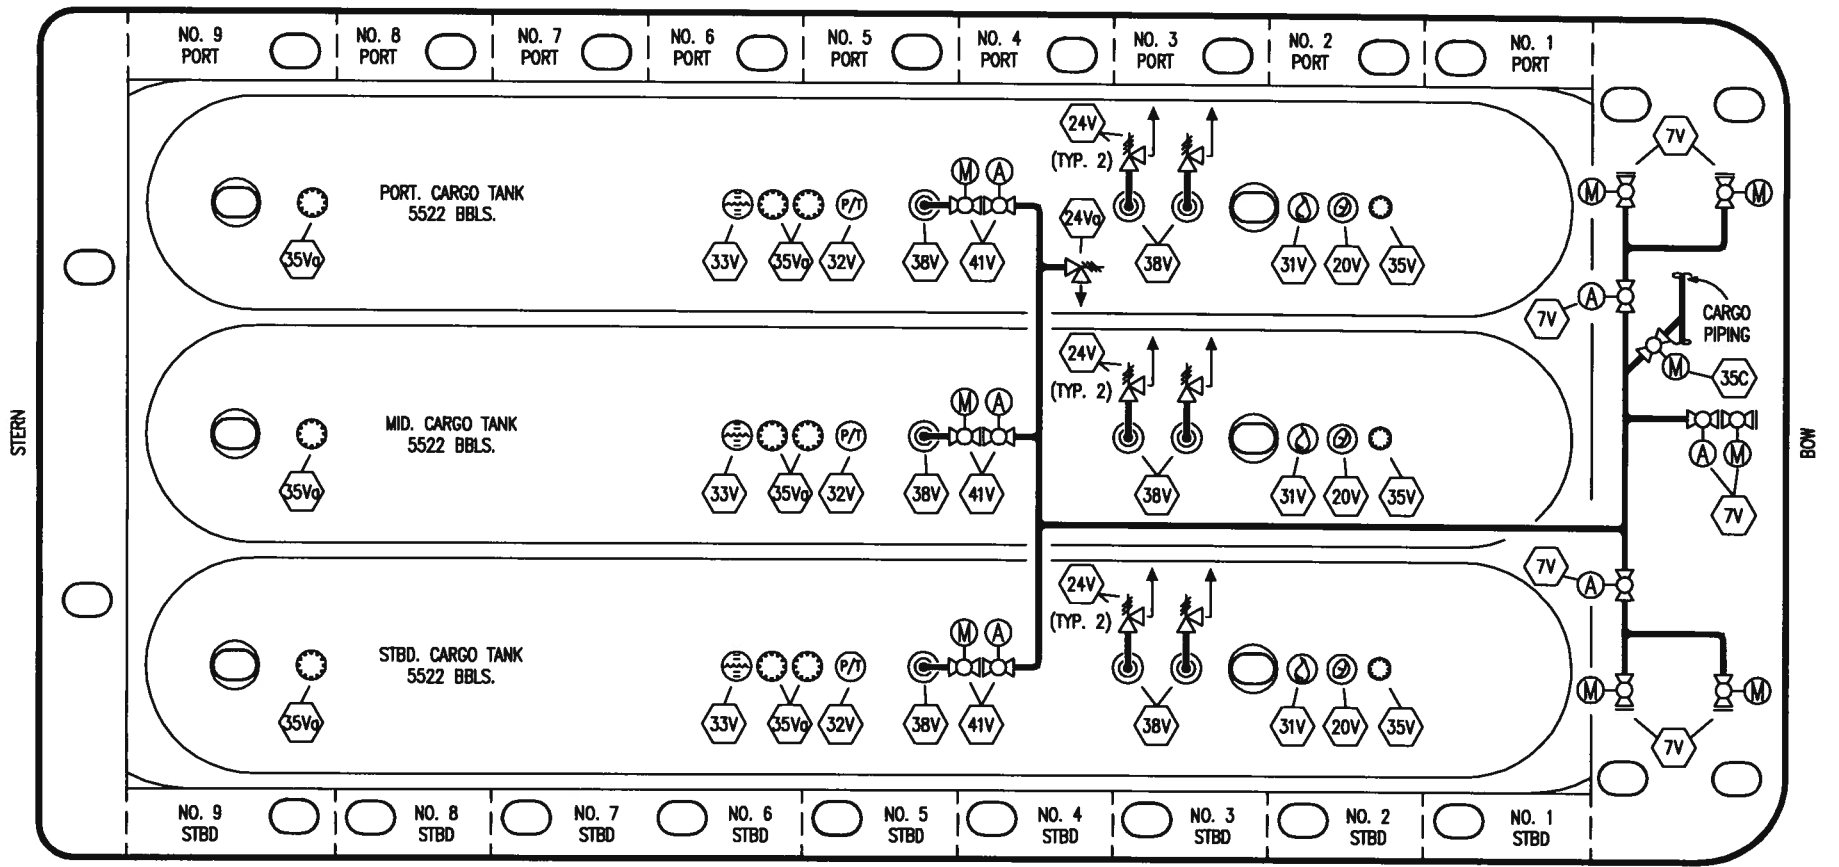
NO. 9 PORT
NO. 8 PORT
NO. 7 PORT
NO. 6 PORT
NO. 5 PORT
NO. 4 PORT
NO. 3 PORT
NO. 2 PORT
NO. 1 PORT

STERN

PORT. CARGO TANK
5522 BBLS.

35Va
33V
35Va
32V
P/T
M
A
38V
41V
24V
(TYP. 2)
24Va
38V
31V
20V
35V
7V
M
M
7V
A
CARGO PIPING
M
35C

MID. CARGO TANK
5522 BBLS.

35Va
33V
35Va
32V
P/T
M
A
38V
41V
24V
(TYP. 2)
38V
31V
20V
35V
A
M
7V

BOW

STBD. CARGO TANK
5522 BBLS.

35Va
33V
35Va
32V
P/T
M
A
38V
41V
24V
(TYP. 2)
38V
31V
20V
35V
7V
A
M
M
7V

NO. 9 STBD
NO. 8 STBD
NO. 7 STBD
NO. 6 STBD
NO. 5 STBD
NO. 4 STBD
NO. 3 STBD
NO. 2 STBD
NO. 1 STBD